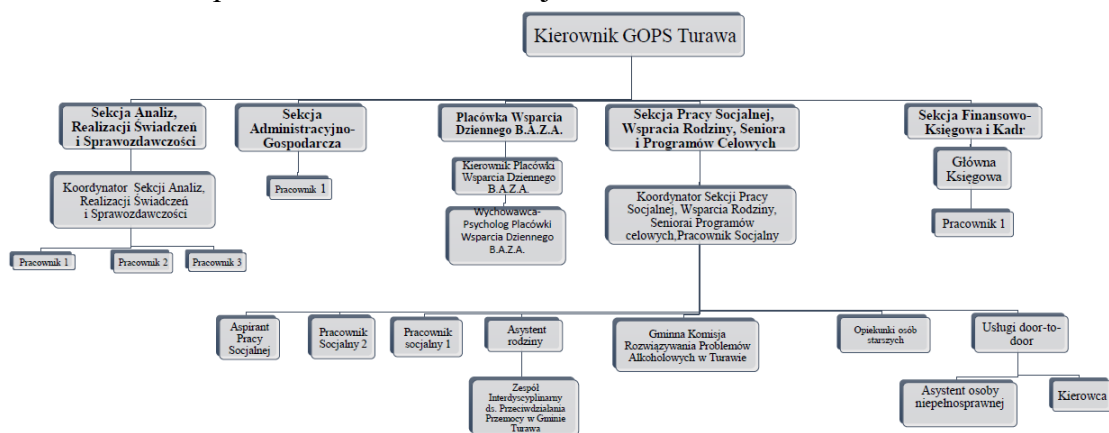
Kierownik GOPS Turawa

Sekcja Analiz, Realizacji Świadczeń i Sprawozdawczości

Koordynator Sekcji Analiz, Realizacji Świadczeń i Sprawozdawczości

Pracownik 1

Pracownik 2

Pracownik 3

Sekcja Administracyjno-Gospodarcza

Pracownik 1

Placówka Wsparcia Dziennego B.A.Z.A.

Kierownik Placówki Wsparcia Dziennego B.A.Z.A.

Wychowawca-Psycholog Placówki Wsparcia Dziennego B.A.Z.A.

Sekcja Pracy Socjalnej, Wspracia Rodziny, Seniora i Programów Celowych

Koordynator Sekcji Pracy Socjalnej, Wsparcia Rodziny, Seniorai Programów celowych,Pracownik Socjalny

Aspirant Pracy Socjalnej

Pracownik Socjalny 2

Pracownik socjalny 1

Asystent rodziny

Zespół Interdyscyplinarny ds. Przeciwdziałania Przemocy w Gminie Turawa

Gminna Komisja Rozwiązywania Problemów Alkoholowych w Turawie

Opiekunki osób starszych

Usługi door-to-door

Asystent osoby niepełnosprawnej

Kierowca

Sekcja Finansowo-Księgowa i Kadr

Główna Księgowa

Pracownik 1